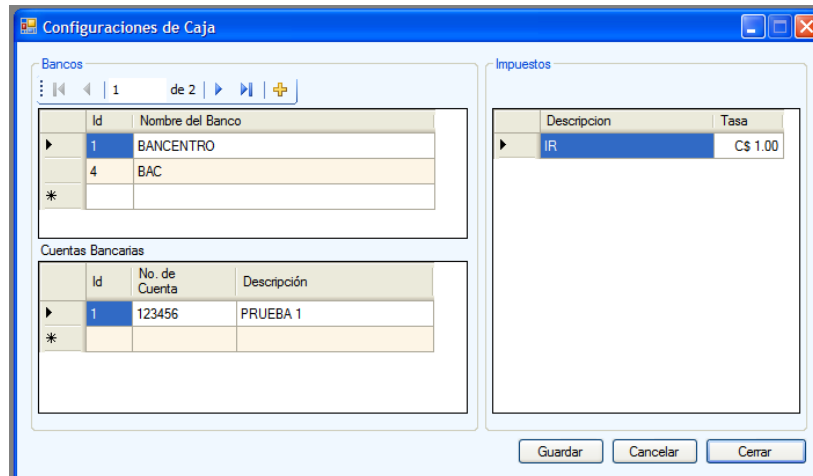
Configuraciones de Caja

Bancos

1 de 2

| | Id | Nombre del Banco |
|---|---|---|
| ▶ | 1 | BANCENTRO |
| | 4 | BAC |
| * | | |

Cuentas Bancarias

| | Id | No. de Cuenta | Descripción |
|---|---|---|---|
| ▶ | 1 | 123456 | PRUEBA 1 |
| * | | | |

Impuestos

| | Descripcion | Tasa |
|---|---|---|
| ▶ | IR | C$ 1.00 |

Guardar Cancelar Cerrar